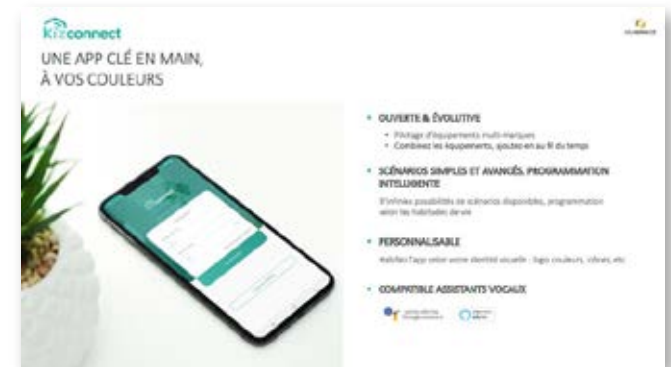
kizconnect

UNE APP CLÉ EN MAIN, À VOS COULEURS

OUVERTE & ÉVOLUTIVE
- Pilotage d'équipements multi-marques
- Combinez les équipements, ajoutez-en au fil du temps

SCÉNARIOS SIMPLES ET AVANCÉS, PROGRAMMATION INTELLIGENTE
D'infinies possibilités de scénarios disponibles, programmation selon les habitudes de vie

PERSONNALISABLE
Habillez l'app selon votre identité visuelle : logo, couleurs, vidéos, etc

COMPATIBLE ASSISTANTS VOCAUX
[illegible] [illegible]